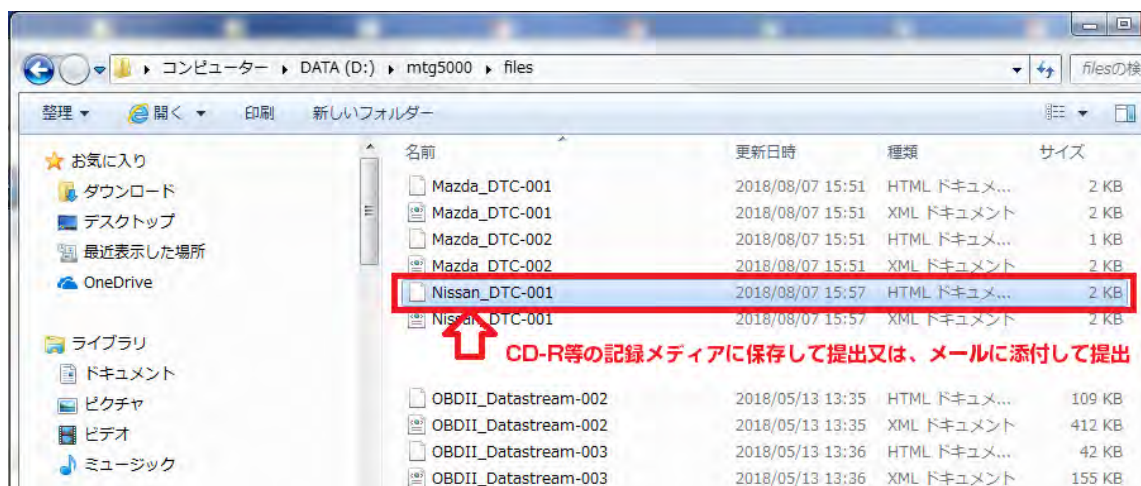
コンピューター ▸ DATA (D:) ▸ mtg5000 ▸ files

filesの検

整理 ▾ 開く ▾ 印刷 新しいフォルダー

お気に入り
ダウンロード
デスクトップ
最近表示した場所
OneDrive

ライブラリ
ドキュメント
ピクチャ
ビデオ
ミュージック

| 名前 | 更新日時 | 種類 | サイズ |
|---|---|---|---|
| Mazda_DTC-001 | 2018/08/07 15:51 | HTML ドキュメ... | 2 KB |
| Mazda_DTC-001 | 2018/08/07 15:51 | XML ドキュメント | 2 KB |
| Mazda_DTC-002 | 2018/08/07 15:51 | HTML ドキュメ... | 1 KB |
| Mazda_DTC-002 | 2018/08/07 15:51 | XML ドキュメント | 2 KB |
| Nissan_DTC-001 | 2018/08/07 15:57 | HTML ドキュメ... | 2 KB |
| Nissan_DTC-001 | 2018/08/07 15:57 | XML ドキュメント | 2 KB |
| OBDII_Datastream-002 | 2018/05/13 13:35 | HTML ドキュメ... | 109 KB |
| OBDII_Datastream-002 | 2018/05/13 13:35 | XML ドキュメント | 412 KB |
| OBDII_Datastream-003 | 2018/05/13 13:36 | HTML ドキュメ... | 42 KB |
| OBDII_Datastream-003 | 2018/05/13 13:36 | XML ドキュメント | 155 KB |

CD-R等の記録メディアに保存して提出又は、メールに添付して提出